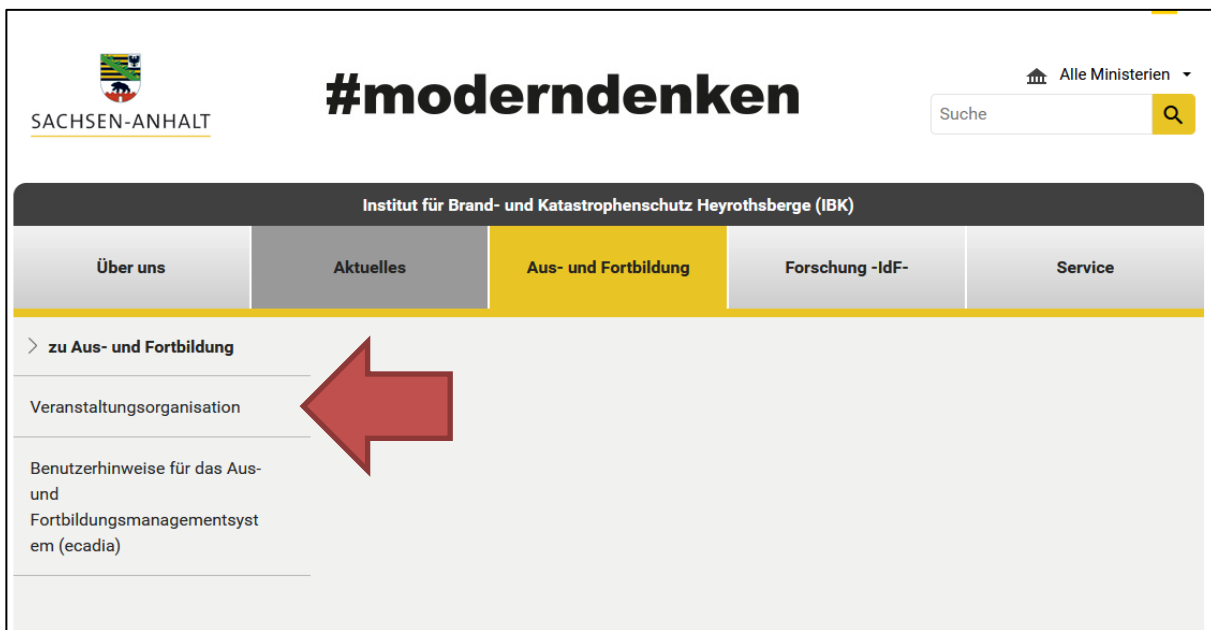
SACHSEN-ANHALT

#moderndenken

Alle Ministerien

Suche

Institut für Brand- und Katastrophenschutz Heyrothsberge (IBK)

Über uns

Aktuelles

Aus- und Fortbildung

Forschung -IdF-

Service

zu Aus- und Fortbildung

Veranstaltungsorganisation

Benutzerhinweise für das Aus- und Fortbildungsmanagementsystem (ecadia)